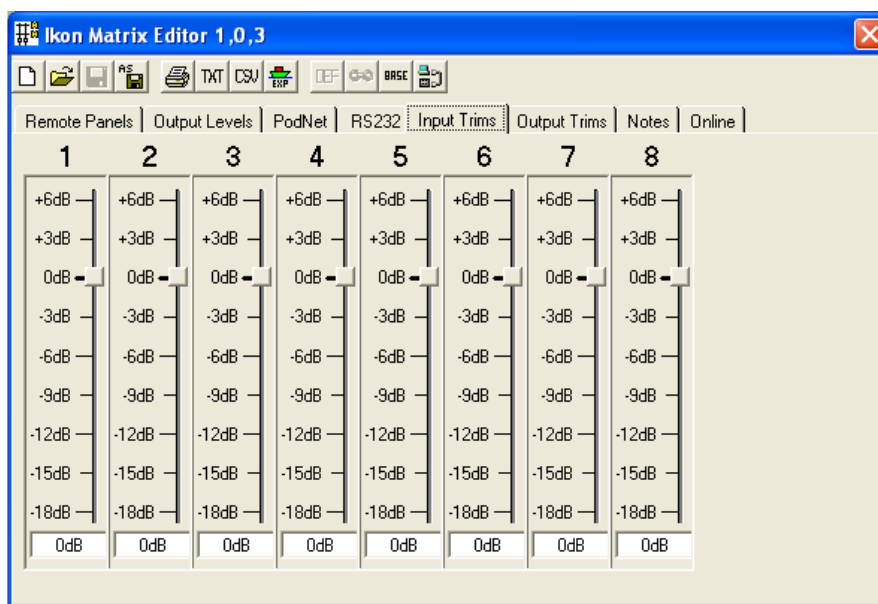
Ikon Matrix Editor 1,0,3

AS TXT CSV EXP DEF BASE

Remote Panels | Output Levels | PodNet | RS232 | Input Trims | Output Trims | Notes | Online

| 1 | 2 | 3 | 4 | 5 | 6 | 7 | 8 |
|---|---|---|---|---|---|---|---|
| +6dB | +6dB | +6dB | +6dB | +6dB | +6dB | +6dB | +6dB |
| +3dB | +3dB | +3dB | +3dB | +3dB | +3dB | +3dB | +3dB |
| 0dB | 0dB | 0dB | 0dB | 0dB | 0dB | 0dB | 0dB |
| -3dB | -3dB | -3dB | -3dB | -3dB | -3dB | -3dB | -3dB |
| -6dB | -6dB | -6dB | -6dB | -6dB | -6dB | -6dB | -6dB |
| -9dB | -9dB | -9dB | -9dB | -9dB | -9dB | -9dB | -9dB |
| -12dB | -12dB | -12dB | -12dB | -12dB | -12dB | -12dB | -12dB |
| -15dB | -15dB | -15dB | -15dB | -15dB | -15dB | -15dB | -15dB |
| -18dB | -18dB | -18dB | -18dB | -18dB | -18dB | -18dB | -18dB |
| 0dB | 0dB | 0dB | 0dB | 0dB | 0dB | 0dB | 0dB |